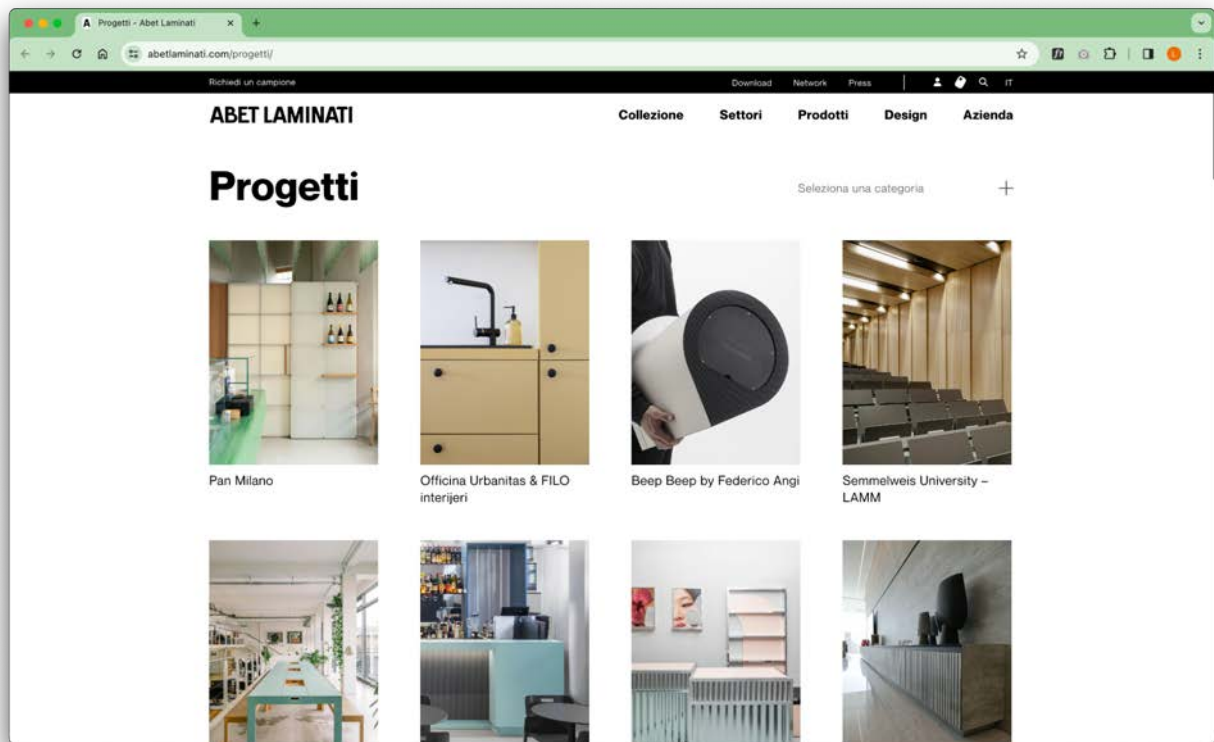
Progetti - Abet Laminati

abetlaminati.com/progetti/

Richiedi un campione

Download Network Press

IT

ABET LAMINATI

Collezione Settori Prodotti Design Azienda

Progetti

Seleziona una categoria +

Pan Milano

Officina Urbanitas & FILO interijeri

Beep Beep by Federico Angi

Semmelweis University – LAMM